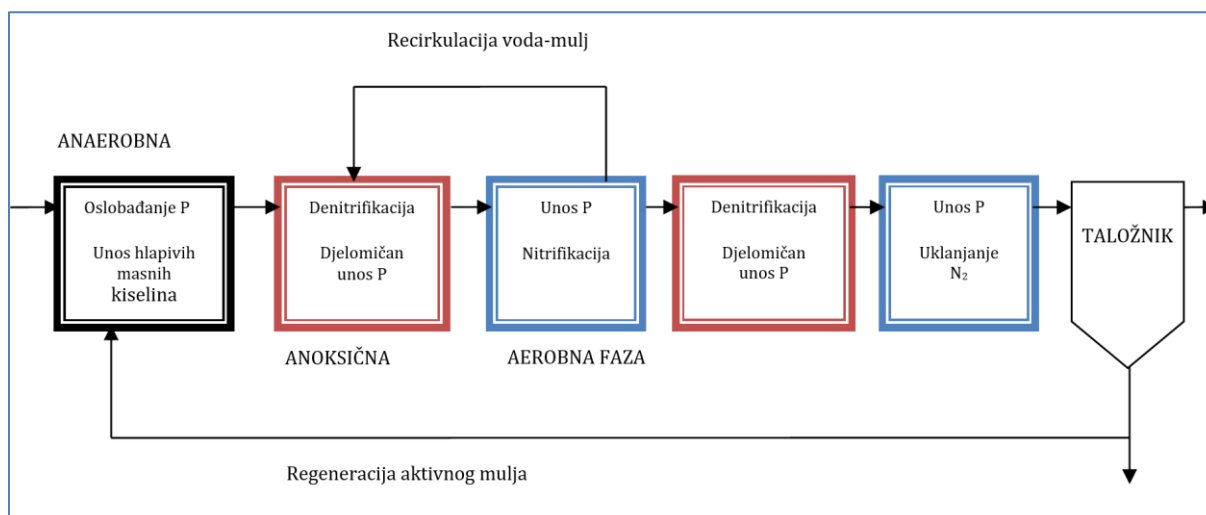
Recirkulacija voda-mulj

ANAEROBNA

Oslobađanje P

Unos hlapivih masnih kiselina

Denitrifikacija

Djelomičan unos P

Unos P

Nitrifikacija

Denitrifikacija

Djelomičan unos P

Unos P

Uklanjanje $N_2$

TALOŽNIK

ANOKSIČNA

AEROBNA FAZA

Regeneracija aktivnog mulja